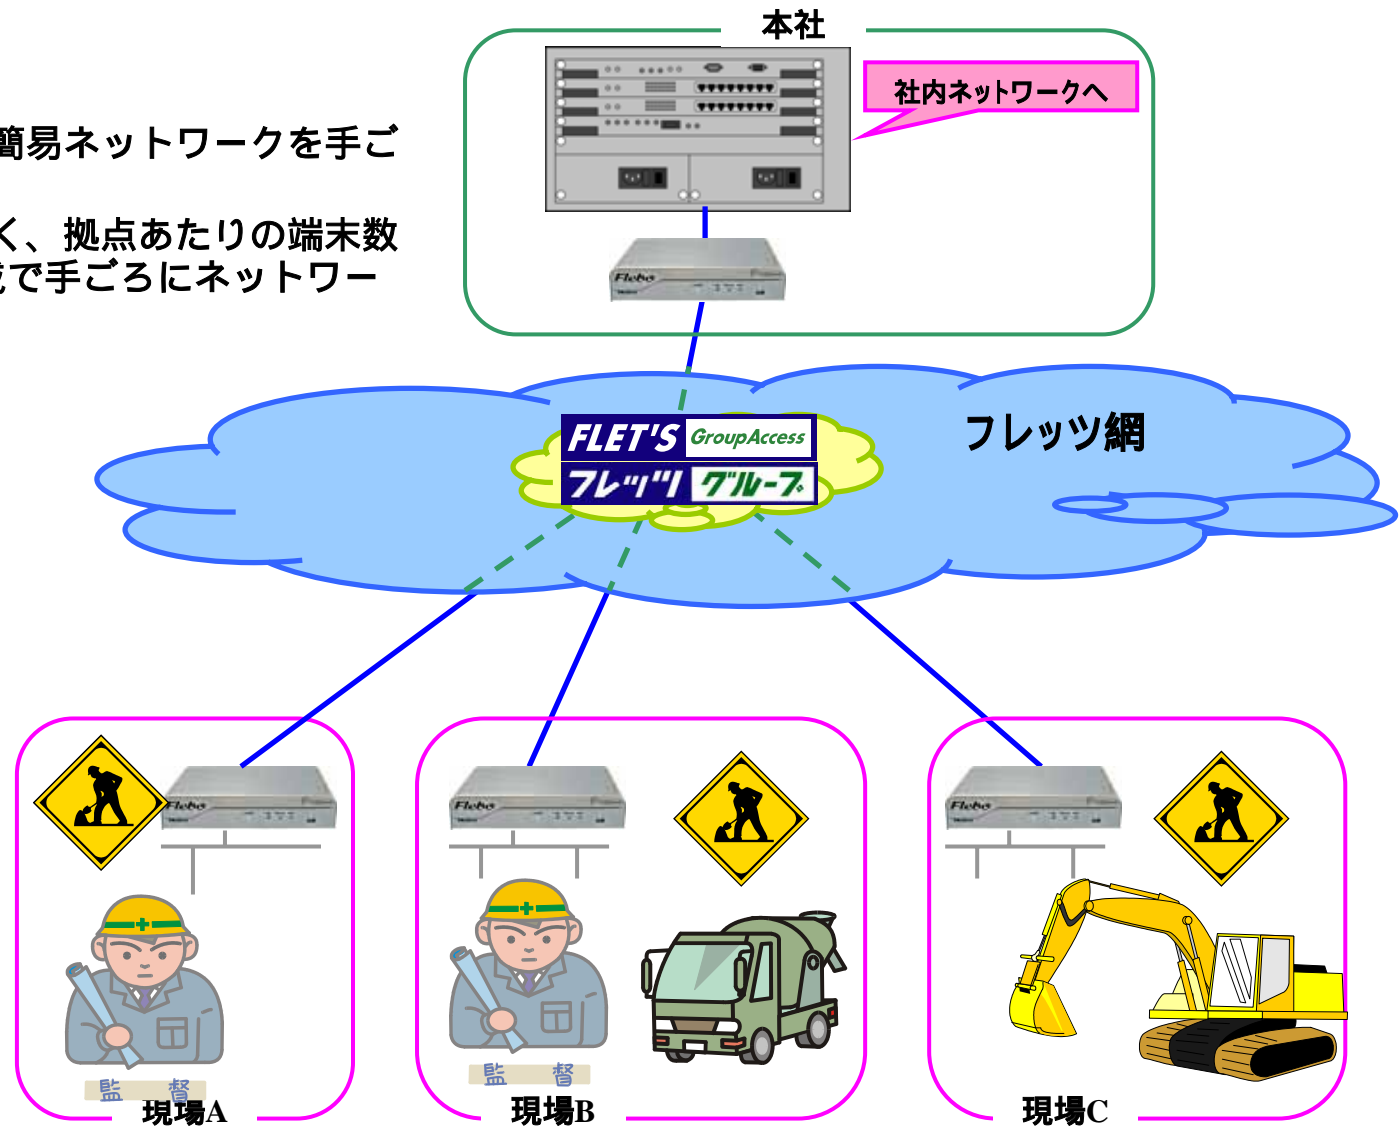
簡易ネットワークを手ご

く、拠点あたりの端末数
で手ごろにネットワー

本社

社内ネットワークへ

Flebo

FLET'S GroupAccess
フレッツ グループ

フレッツ網

Flebo

Flebo

Flebo

監督

監督

現場A

現場B

現場C